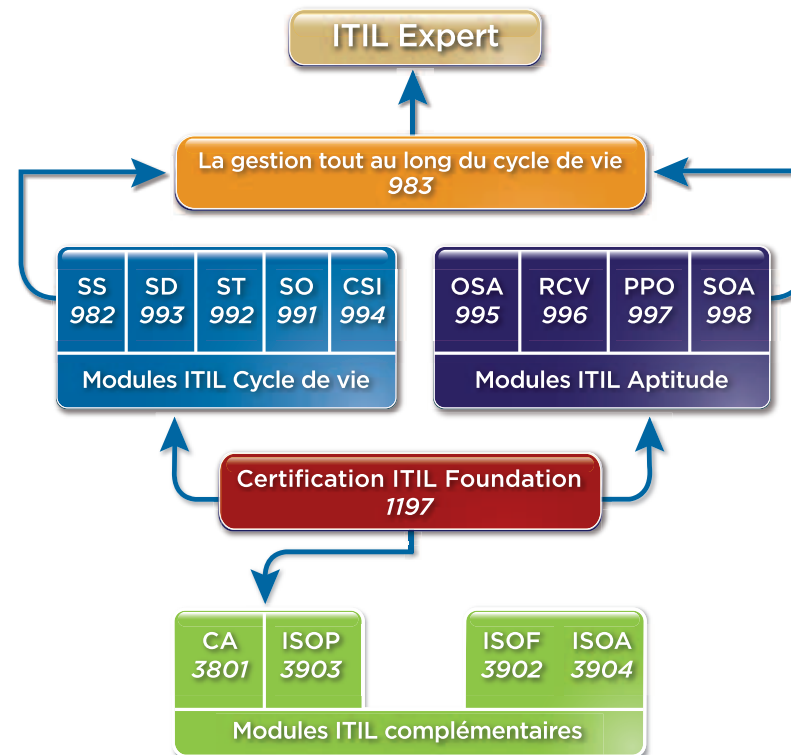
ITIL Expert

La gestion tout au long du cycle de vie
983

SS 982
SD 993
ST 992
SO 991
CSI 994

Modules ITIL Cycle de vie

OSA 995
RCV 996
PPO 997
SOA 998

Modules ITIL Aptitude

Certification ITIL Foundation
1197

CA 3801
ISOP 3903
ISOF 3902
ISOA 3904

Modules ITIL complémentaires